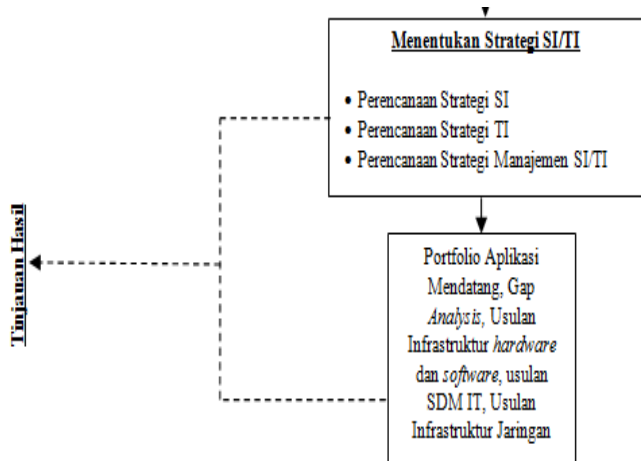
Menentukan Strategi SI/TI

• Perencanaan Strategi SI
• Perencanaan Strategi TI
• Perencanaan Strategi Manajemen SI/TI

Tinjauan Hasil

Portfolio Aplikasi Mendatang, Gap Analysis, Usulan Infrastruktur hardware dan software, usulan SDM IT, Usulan Infrastruktur Jaringan